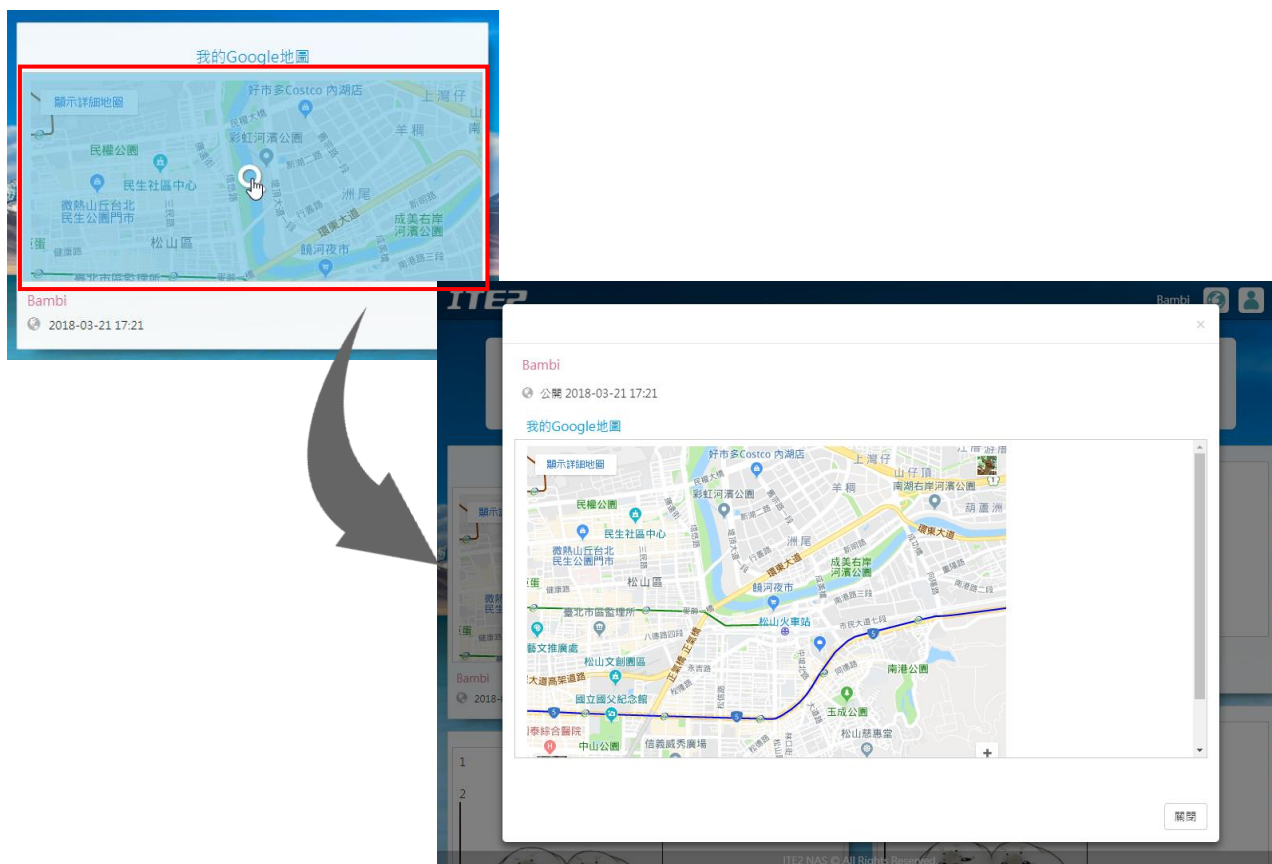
我的Google地圖

顯示詳細地圖

好市多Costco 內湖店
上灣仔
彩虹河濱公園
羊稠
民權公園
民生社區中心
洲尾
徽熱山丘台北民生公園門市
環東大道
成美右岸河濱公園
松山區
饒河夜市
臺北市區監理所

Bambi
2018-03-21 17:21

ITE2
Bambi

×

Bambi
公開 2018-03-21 17:21

我的Google地圖

顯示詳細地圖
好市多Costco 內湖店
上灣仔
山仔頂
南湖右岸河濱公園
彩虹河濱公園
羊稠
葫蘆洲
民權公園
環東大道
民生社區中心
洲尾
徽熱山丘台北民生公園門市
成美右岸河濱公園
松山區
饒河夜市
臺北市區監理所
松山火車站
藝文推廣處
松山文創園區
南港公園
大道高架道路
國立國父紀念館
玉成公園
泰綜合醫院
中山公園
信義威秀廣場
松山慈惠堂
+

關閉

ITE2 NAS © All Rights Reserved